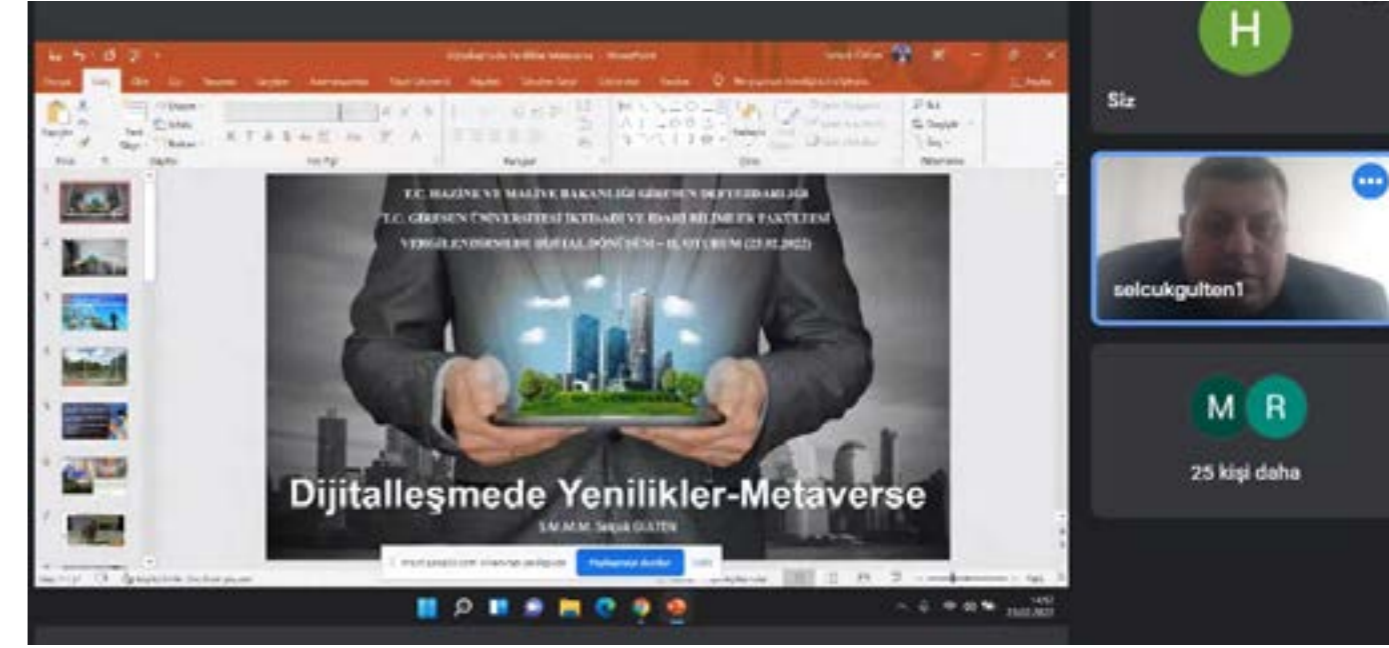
H

Siz

selcukgulten1

M R

25 kişi daha

T.C. HAZİNE VE MALİYE BAKANLIĞI GİRESUN DEFTERDARLIĞI
T.C. GİRESUN ÜNİVERSİTESİ İKTİSADİ VE İDARİ BİLİMLER FAKÜLTESİ
VERGİLENDİRMEDE DİJİTAL DÖNÜŞÜM – II. OTURUM (23.02.2022)

Dijitalleşmede Yenilikler-Metaverse

S.M.M.M. Selçuk GÜLTEN

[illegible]
Paylaşmayı durdur
Gizle